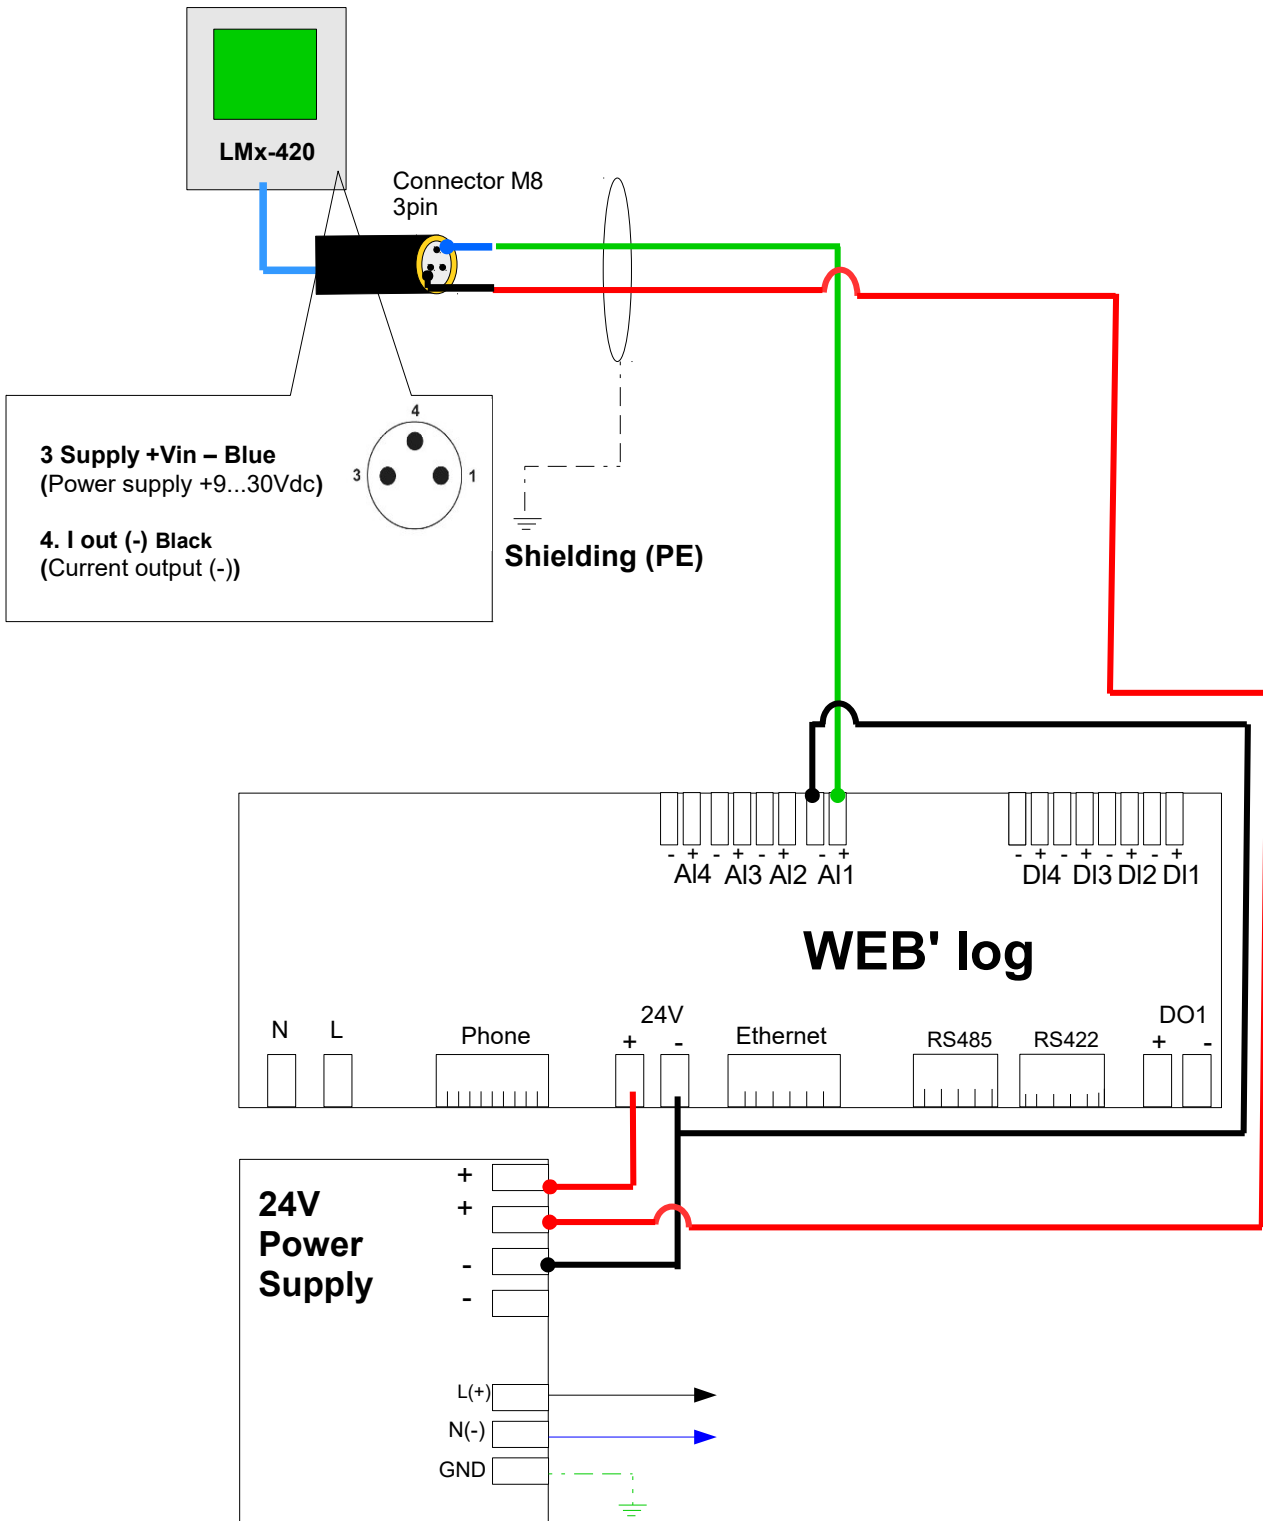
LMx-420

Connector M8
3pin

4
3
1

3 Supply +Vin – Blue
(Power supply +9...30Vdc)

4. I out (-) Black
(Current output (-))

Shielding (PE)

- + - + - + - +
AI4 AI3 AI2 AI1

- + - + - + - +
DI4 DI3 DI2 DI1

WEB' log

N L Phone 24V + - Ethernet RS485 RS422 DO1 + -

24V
Power
Supply

+
+
-
-

L(+)
N(-)
GND